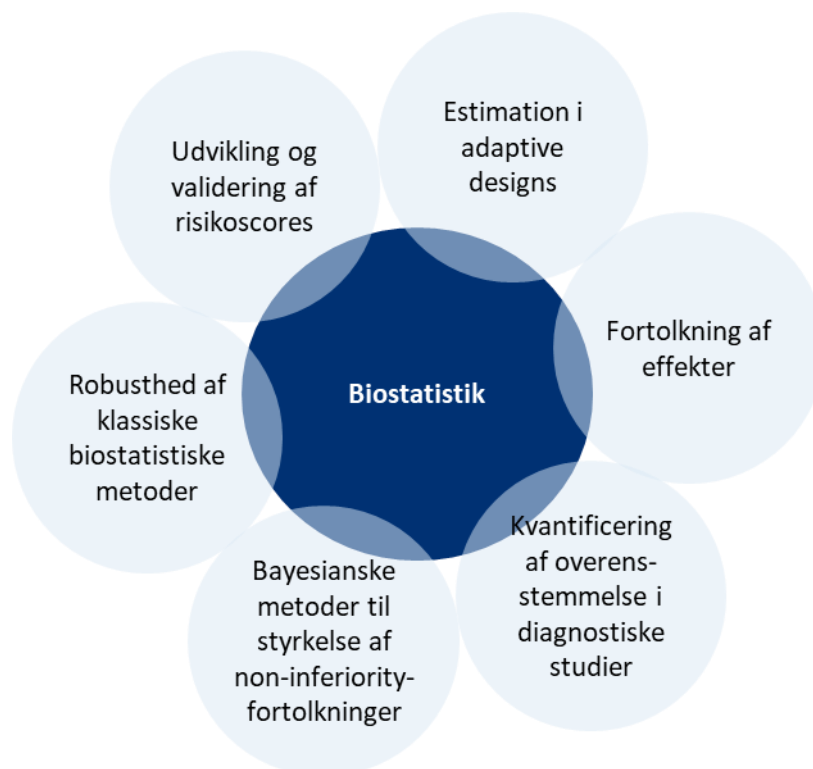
Biostatistik

Udvikling og validering af risikoscores

Estimation i adaptive designs

Fortolkning af effekter

Kvantificering af overensstemmelse i diagnostiske studier

Bayesianske metoder til styrkelse af non-inferiority-fortolkninger

Robusthed af klassiske biostatistiske metoder